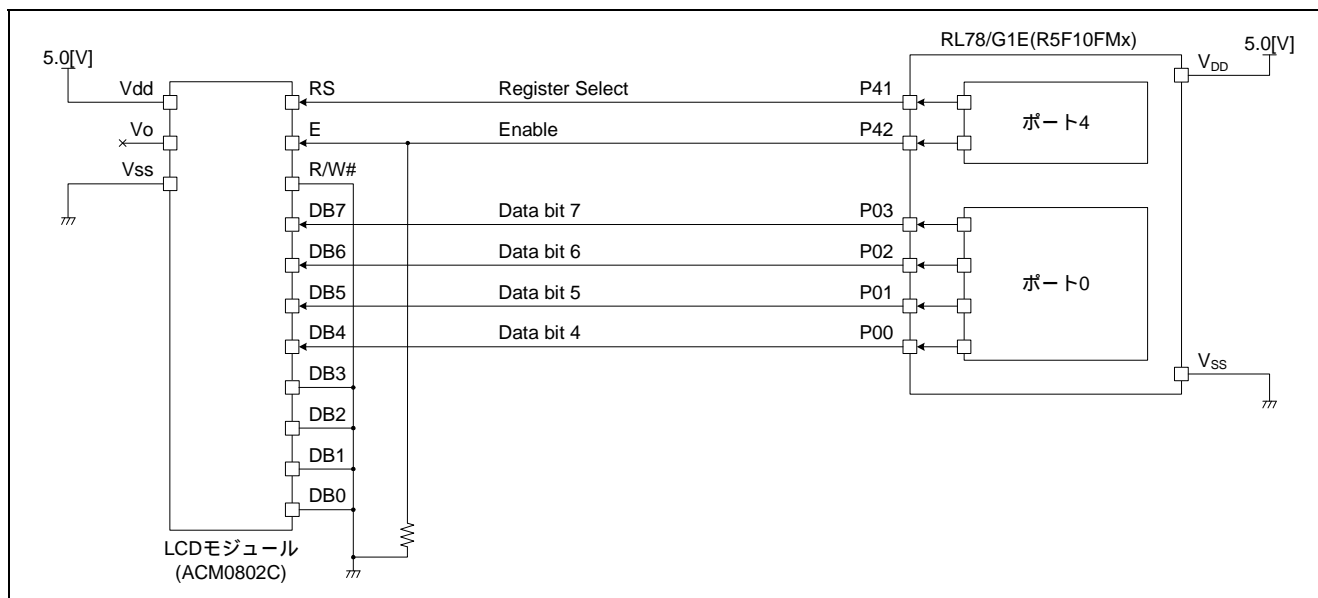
5.0[V]

Vdd
Vo
Vss

RS
E
R/W#
DB7
DB6
DB5
DB4
DB3
DB2
DB1
DB0

LCDモジュール
(ACM0802C)

Register Select
Enable
Data bit 7
Data bit 6
Data bit 5
Data bit 4

RL78/G1E(R5F10FMx)

P41
P42
P03
P02
P01
P00

ポート4
ポート0

$V_{DD}$
5.0[V]
$V_{SS}$